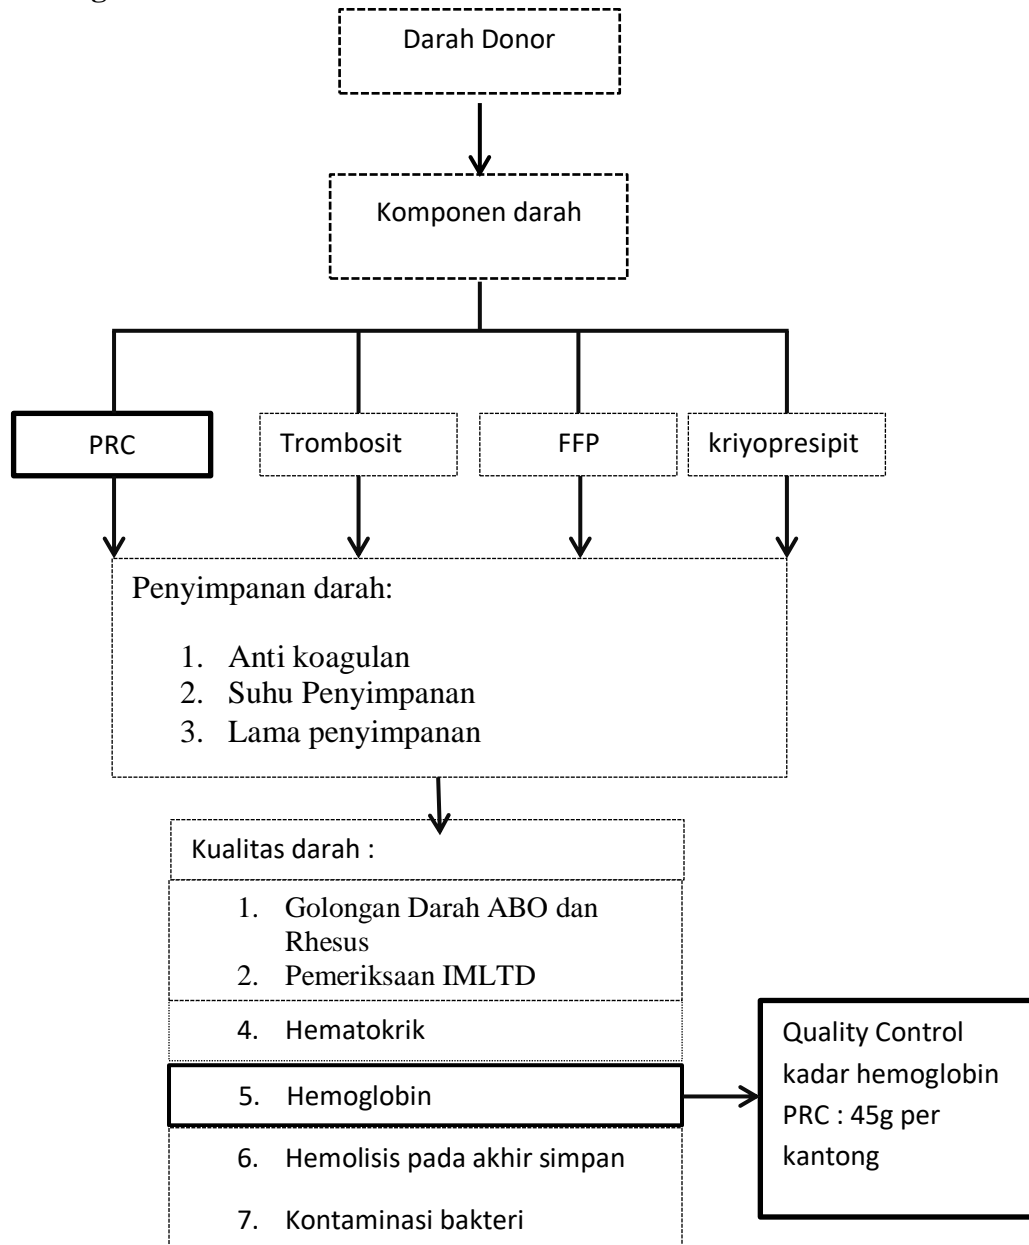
Darah Donor

Komponen darah

PRC

Trombosit

FFP

kriyopresipit

Penyimpanan darah:

1. Anti koagulan
2. Suhu Penyimpanan
3. Lama penyimpanan

Kualitas darah :

1. Golongan Darah ABO dan Rhesus
2. Pemeriksaan IMLTD

4. Hematokrik

5. Hemoglobin

6. Hemolisis pada akhir simpan

7. Kontaminasi bakteri

Quality Control kadar hemoglobin PRC : 45g per kantong